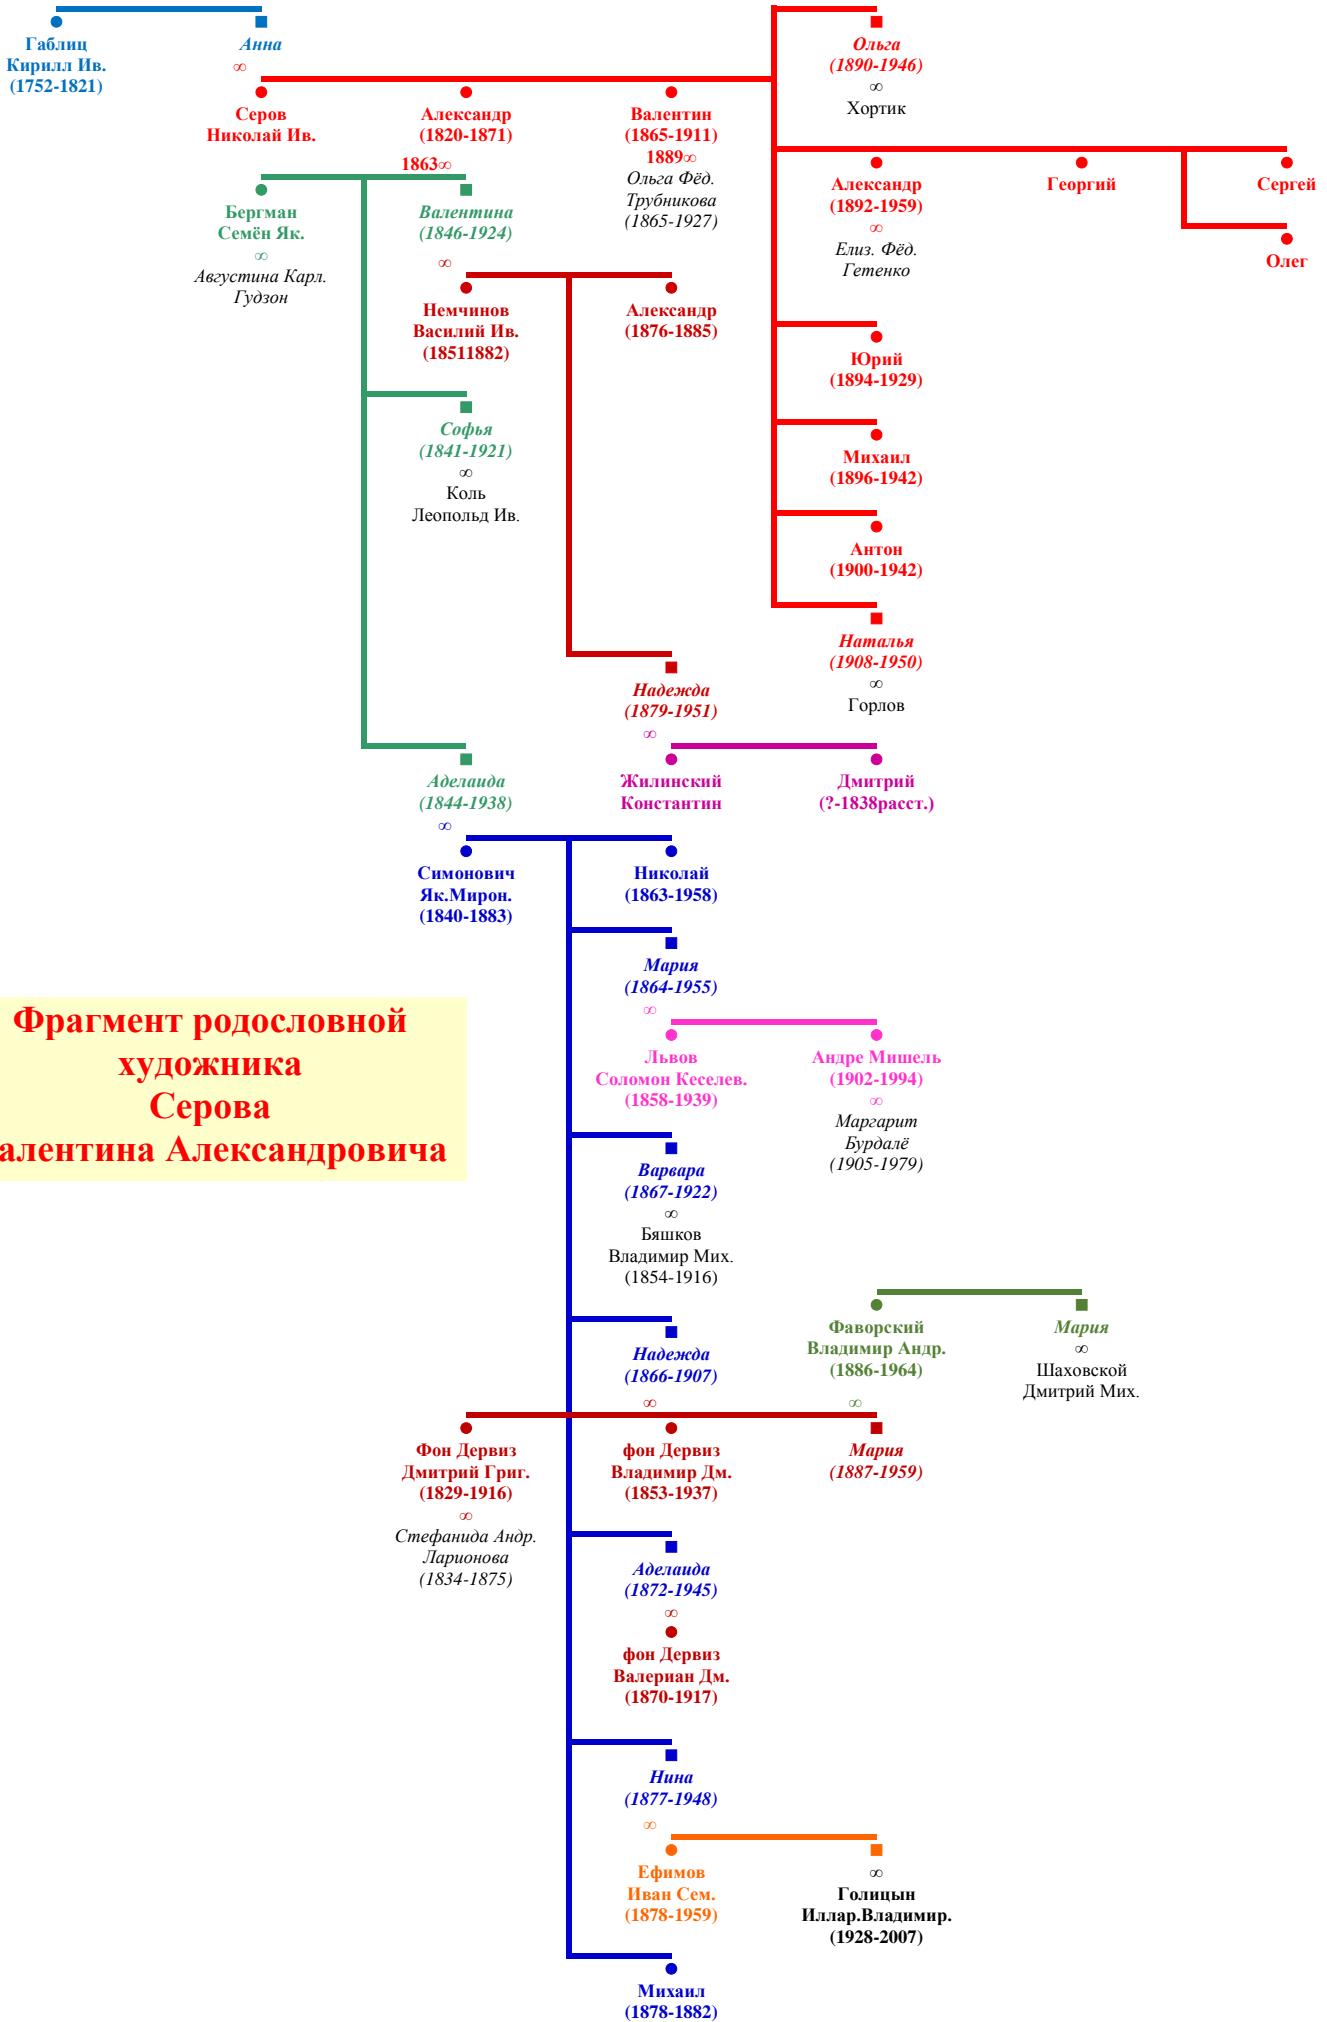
Габлиц Кирилл Ив. (1752-1821)

Анна
∞

Серов Николай Ив.

Александр (1820-1871)

Валентин (1865-1911)
1889∞
Ольга Фёд. Трубникова (1865-1927)

Ольга (1890-1946)
∞
Хортик

Александр (1892-1959)
∞
Елиз. Фёд. Гетенко

Георгий

Сергей

Олег

1863∞

Бергман Семён Як.
∞
Августина Карл. Гудзон

Валентина (1846-1924)
∞

Немчинов Василий Ив. (18511882)

Александр (1876-1885)

Юрий (1894-1929)

Михаил (1896-1942)

Антон (1900-1942)

Наталья (1908-1950)
∞
Горлов

Софья (1841-1921)
∞
Коль Леопольд Ив.

Надежда (1879-1951)
∞

Аделаида (1844-1938)
∞

Жилинский Константин

Дмитрий (?-1838расст.)

Симонович Як.Мирон. (1840-1883)

Николай (1863-1958)

Мария (1864-1955)
∞

Львов Соломон Кеселев. (1858-1939)

Андре Мишель (1902-1994)
∞
Маргарит Бурдалё (1905-1979)

Фрагмент родословной художника Серова алентина Александровича

Варвара (1867-1922)
∞
Бяшков Владимир Мих. (1854-1916)

Фаворский Владимир Андр. (1886-1964)

Мария
∞
Шаховской Дмитрий Мих.

Надежда (1866-1907)
∞

∞

Фон Дервиз Дмитрий Григ. (1829-1916)
∞
Стефанида Андр. Ларионова (1834-1875)

фон Дервиз Владимир Дм. (1853-1937)

Мария (1887-1959)

Аделаида (1872-1945)
∞
фон Дервиз Валериан Дм. (1870-1917)

Нина (1877-1948)
∞

Ефимов Иван Сем. (1878-1959)

∞
Голицын Иллар.Владимир. (1928-2007)

Михаил (1878-1882)